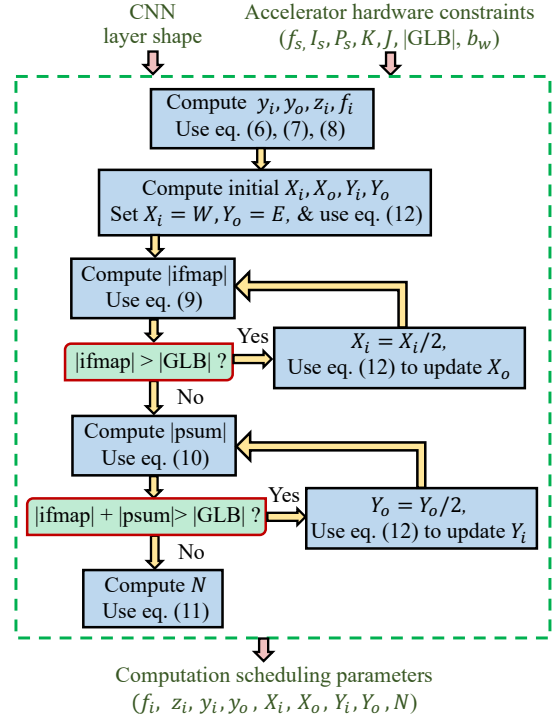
CNN layer shape

Accelerator hardware constraints $(f_s, I_s, P_s, K, J, |\text{GLB}|, b_w)$

Compute $y_i, y_o, z_i, f_i$
Use eq. (6), (7), (8)

Compute initial $X_i, X_o, Y_i, Y_o$
Set $X_i = W, Y_o = E$, & use eq. (12)

Compute |ifmap|
Use eq. (9)

|ifmap| > |GLB| ?

Yes

$X_i = X_i/2$,
Use eq. (12) to update $X_o$

No

Compute |psum|
Use eq. (10)

|ifmap| + |psum|> |GLB| ?

Yes

$Y_o = Y_o/2$,
Use eq. (12) to update $Y_i$

No

Compute $N$
Use eq. (11)

Computation scheduling parameters
$(f_i,\ z_i, y_i, y_o\ , X_i, X_o, Y_i, Y_o\ , N)$